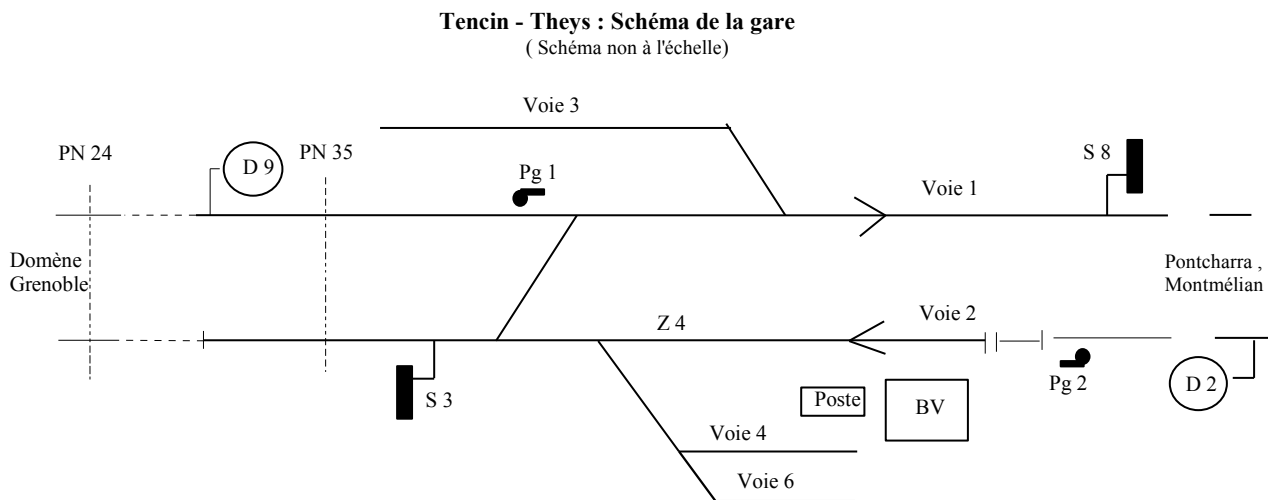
**Tencin - Theys : Schéma de la gare**
( Schéma non à l'échelle)

Voie 3

PN 24

D 9

PN 35

Pg 1

S 8

Voie 1

Domène
Grenoble

Pontcharra ,
Montmélian

Z 4

Voie 2

S 3

Pg 2

D 2

Poste

BV

Voie 4

Voie 6